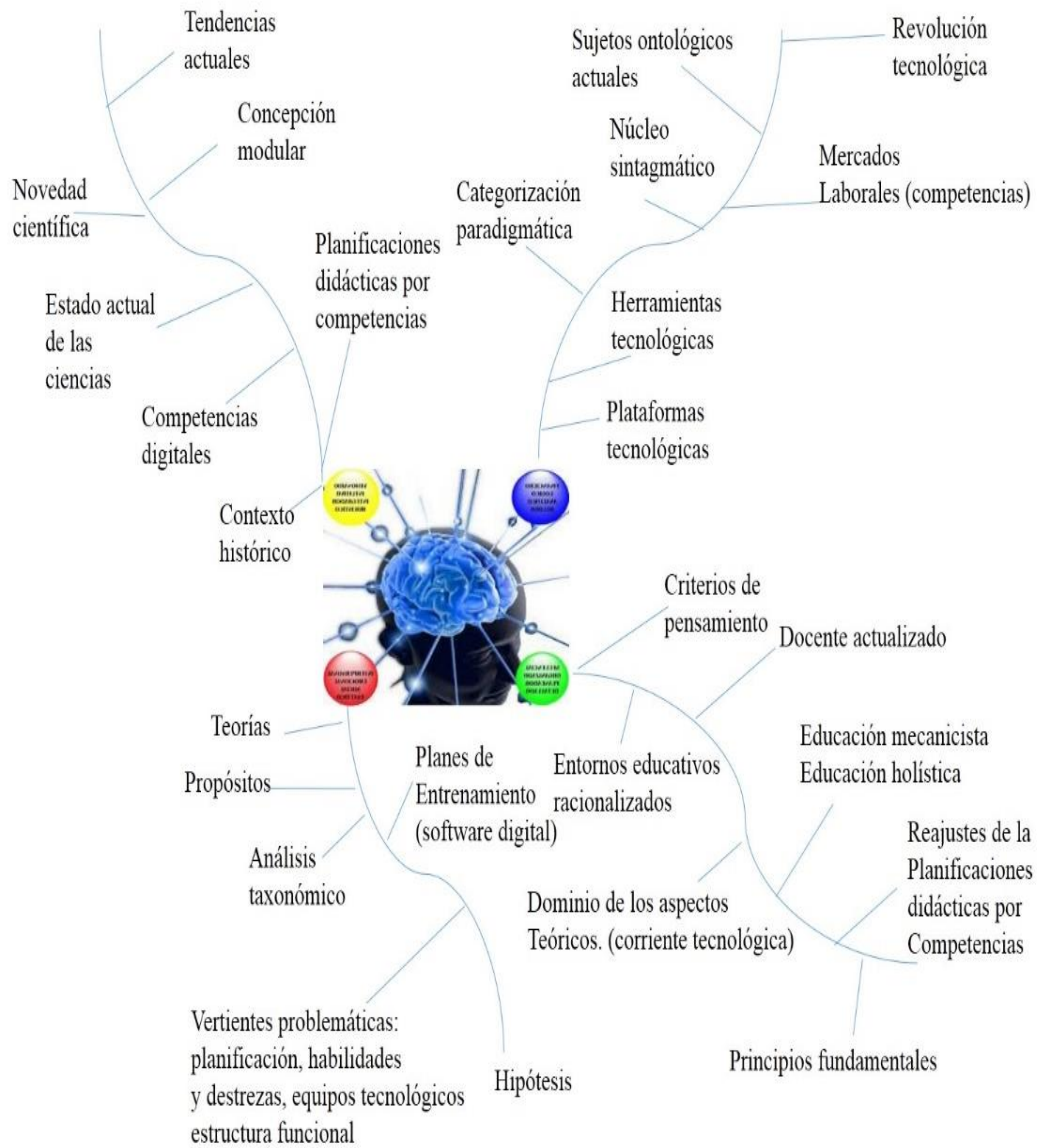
Tendencias actuales

Concepción modular

Novedad científica

Estado actual de las ciencias

Planificaciones didácticas por competencias

Competencias digitales

Contexto histórico

Sujetos ontológicos actuales

Revolución tecnológica

Núcleo sintagmático

Mercados Laborales (competencias)

Categorización paradigmática

Herramientas tecnológicas

Plataformas tecnológicas

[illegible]

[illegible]

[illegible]

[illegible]

Criterios de pensamiento

Docente actualizado

Teorías

Propósitos

Planes de Entrenamiento (software digital)

Entornos educativos racionalizados

Educación mecanicista
Educación holística

Análisis taxonómico

Reajustes de la Planificaciones didácticas por Competencias

Dominio de los aspectos Teóricos. (corriente tecnológica)

Vertientes problemáticas: planificación, habilidades y destrezas, equipos tecnológicos estructura funcional

Hipótesis

Principios fundamentales